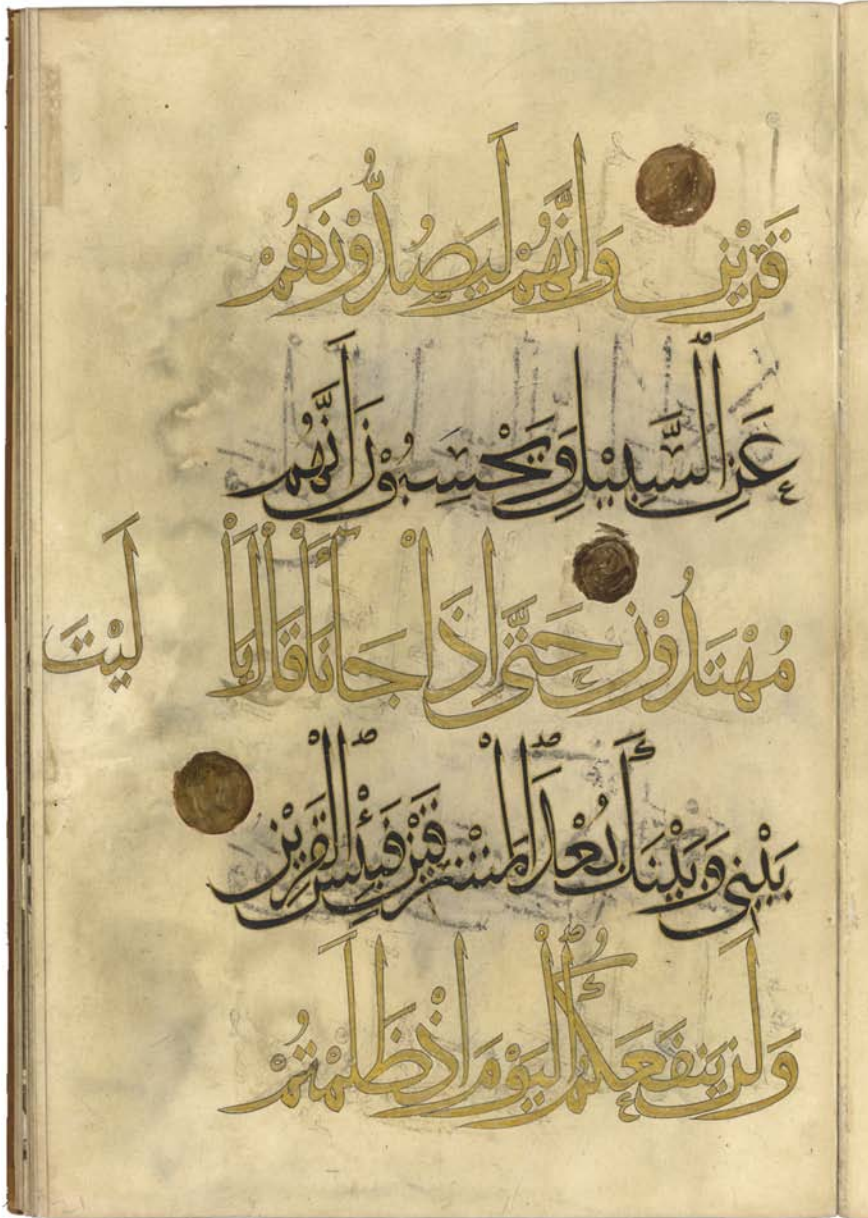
قَرِينٌ وَإِنَّهُمْ لَيَصُدُّونَهُمْ

عَنِ السَّبِيلِ وَيَحْسَبُونَ أَنَّهُمْ

مُهْتَدُونَ حَتَّىٰ إِذَا جَاءَنَا قَالَ يَا

لَيْتَ

بَيْنِي وَبَيْنَكَ بُعْدَ الْمَشْرِقَيْنِ فَبِئْسَ الْقَرِينُ

وَلَن يَنفَعَكُمُ الْيَوْمَ إِذ ظَّلَمْتُمْ